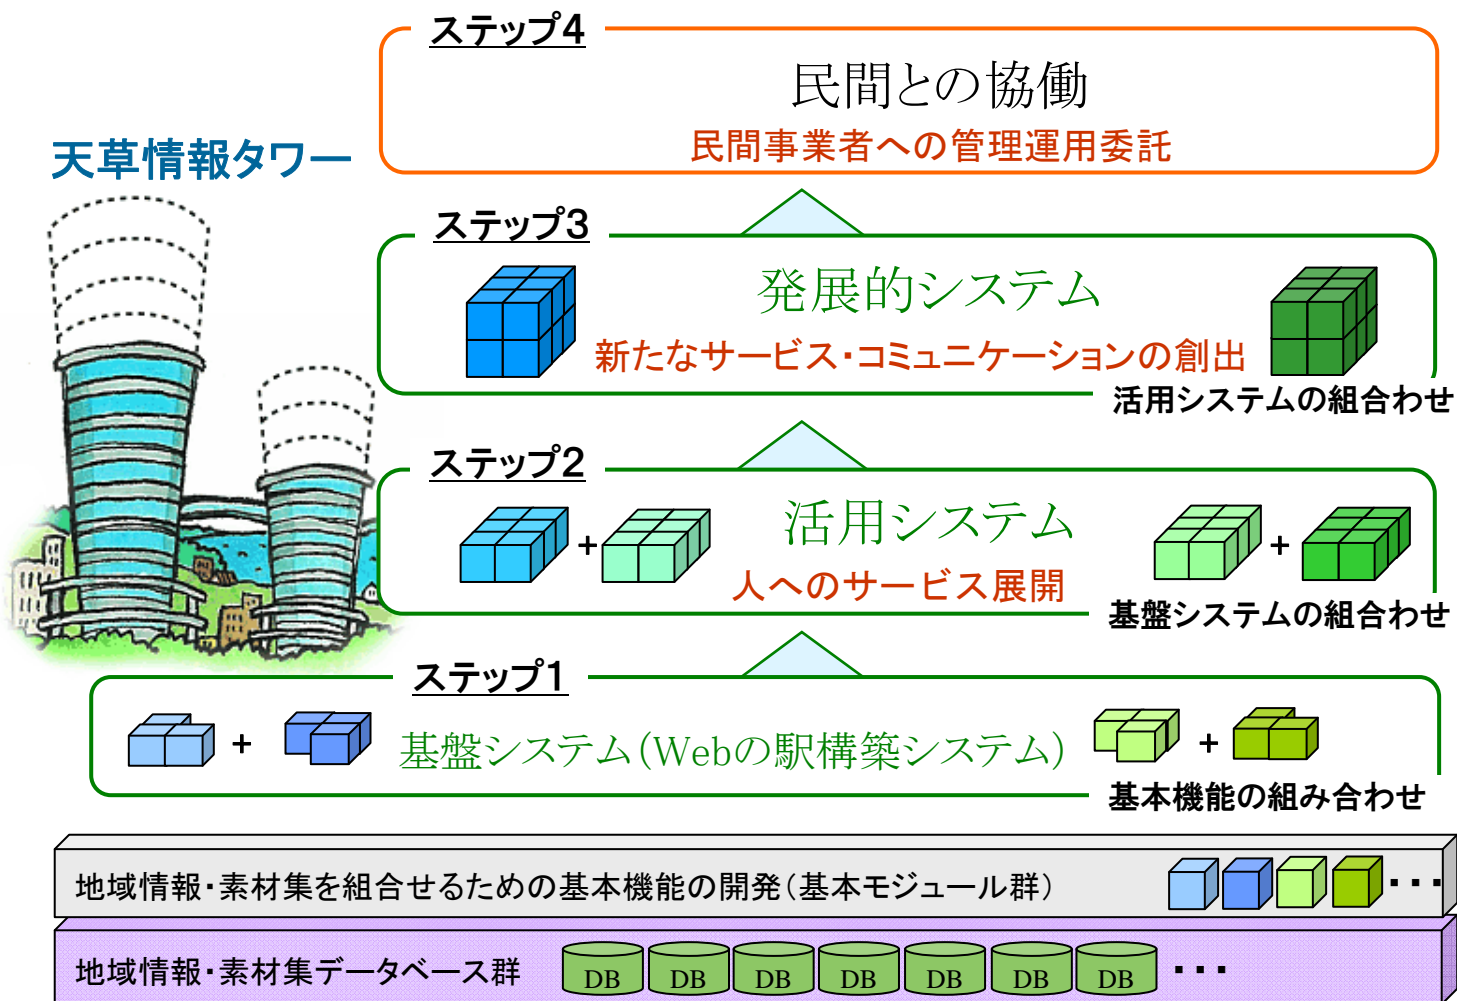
天草情報タワー

ステップ4
民間との協働
民間事業者への管理運用委託

ステップ3
発展的システム
新たなサービス・コミュニケーションの創出
活用システムの組合わせ

ステップ2
+
活用システム
人へのサービス展開
+
基盤システムの組合わせ

ステップ1
+
基盤システム(Webの駅構築システム)
+
基本機能の組み合わせ

地域情報・素材集を組合せるための基本機能の開発(基本モジュール群)
・・・

地域情報・素材集データベース群
DB DB DB DB DB DB DB ・・・